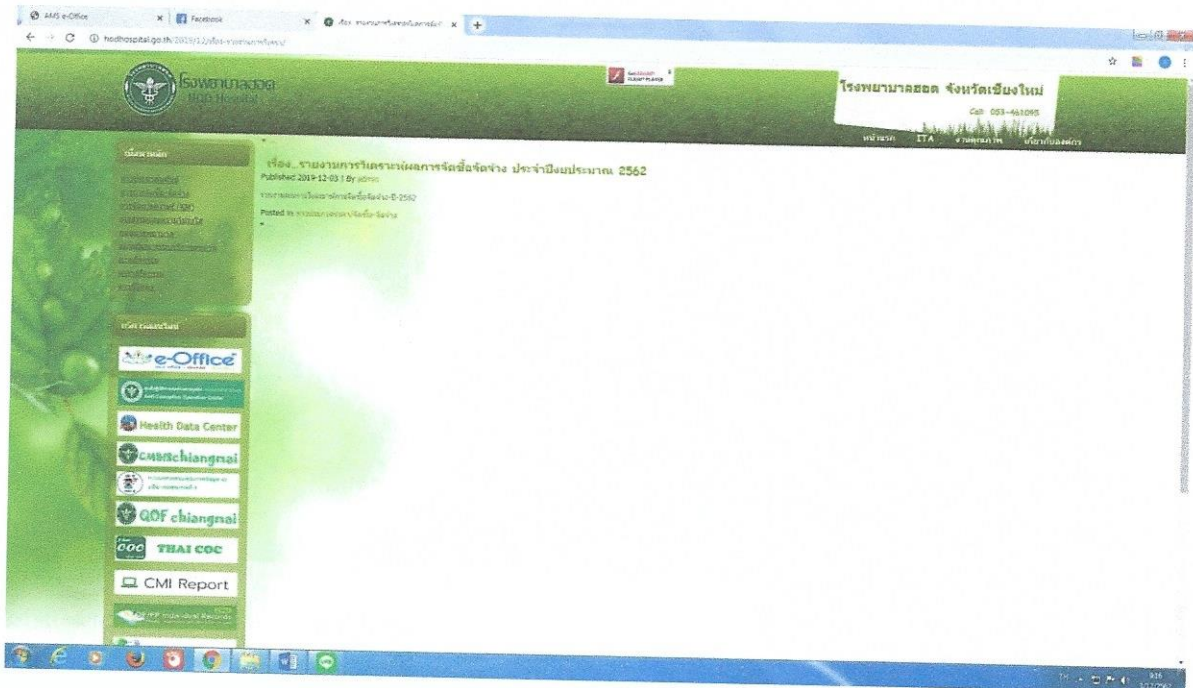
AMS e-Office
Facebook
เรื่อง รายงานการวิเคราะห์ผลการจัดซื้อ
hodhospital.go.th/2019/12/เรื่อง-รายงานการวิเคราะห์/

โรงพยาบาลฮอด
HOD Hospital

โรงพยาบาลฮอด จังหวัดเชียงใหม่
Call 053-461095

หน้าแรก ITA งานคุณภาพ เกี่ยวกับองค์กร

เมนูหลัก

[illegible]

เรื่อง รายงานการวิเคราะห์ผลการจัดซื้อจัดจ้าง ประจำปีงบประมาณ 2562
Published 2019-12-03 | By admin
รายงานผลการวิเคราะห์การจัดซื้อจัดจ้าง-ปี-2562
Posted in รายงานการจัดซื้อจัดจ้าง

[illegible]

e-Office
Anti-Corruption Operation Center
Health Data Center
CMHISchiangmai
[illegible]
QOF chiangmai
COC THAI COC
CMI Report
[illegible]